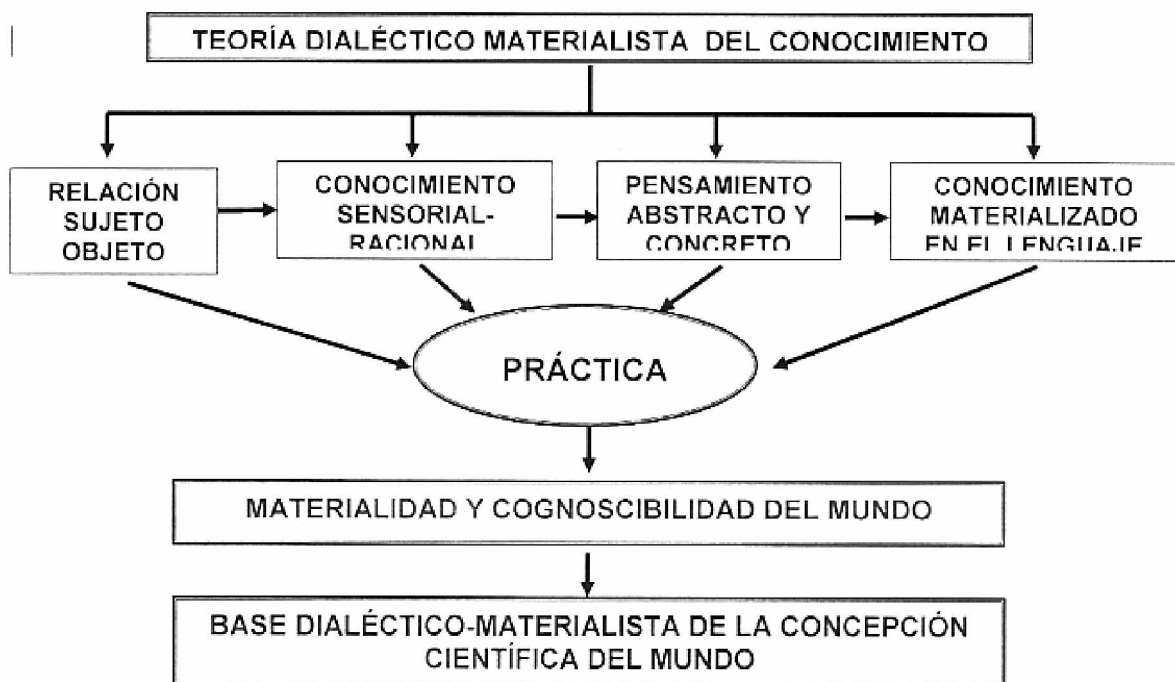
TEORÍA DIALÉCTICO MATERIALISTA DEL CONOCIMIENTO

RELACIÓN SUJETO OBJETO

CONOCIMIENTO SENSORIAL-RACIONAL

PENSAMIENTO ABSTRACTO Y CONCRETO

CONOCIMIENTO MATERIALIZADO EN EL LENGUAJE

PRÁCTICA

MATERIALIDAD Y COGNOSCIBILIDAD DEL MUNDO

BASE DIALÉCTICO-MATERIALISTA DE LA CONCEPCIÓN CIENTÍFICA DEL MUNDO